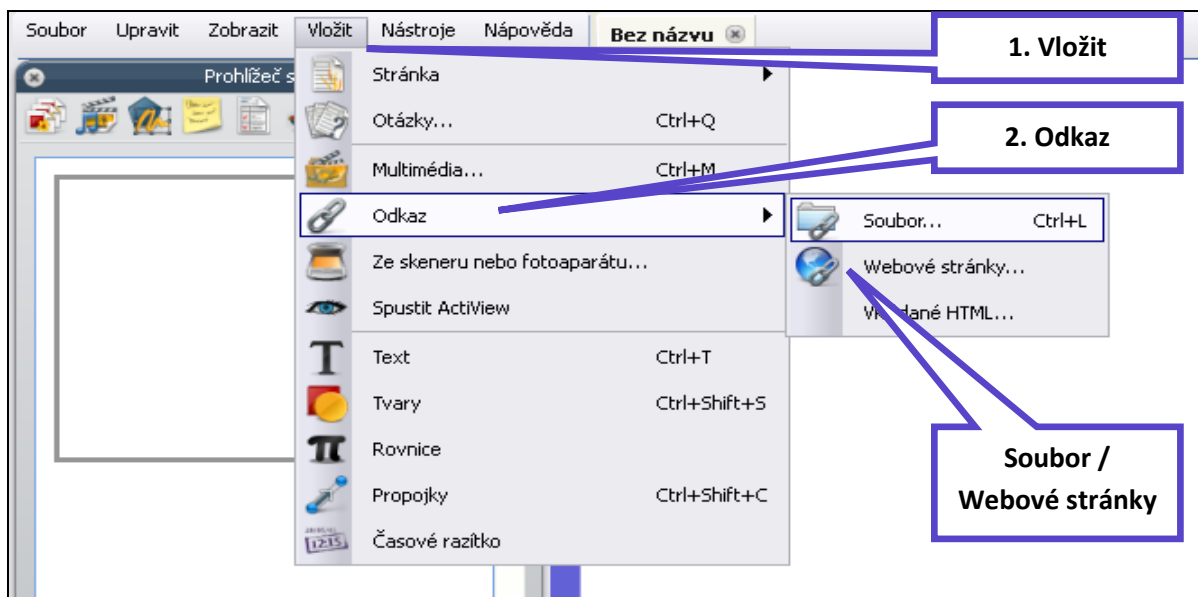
Soubor Upravit Zobrazit Vložit Nástroje Nápověda Bez názvu

Prohlížeč s

Stránka
Otázky... Ctrl+Q
Multimédia... Ctrl+M
Odkaz
Ze skeneru nebo fotoaparátu...
Spustit ActiView
Text Ctrl+T
Tvary Ctrl+Shift+S
Rovnice
Propojky Ctrl+Shift+C
Časové razítko

Soubor... Ctrl+L
Webové stránky...
V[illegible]dané HTML...

12:15

1. Vložit

2. Odkaz

Soubor / Webové stránky